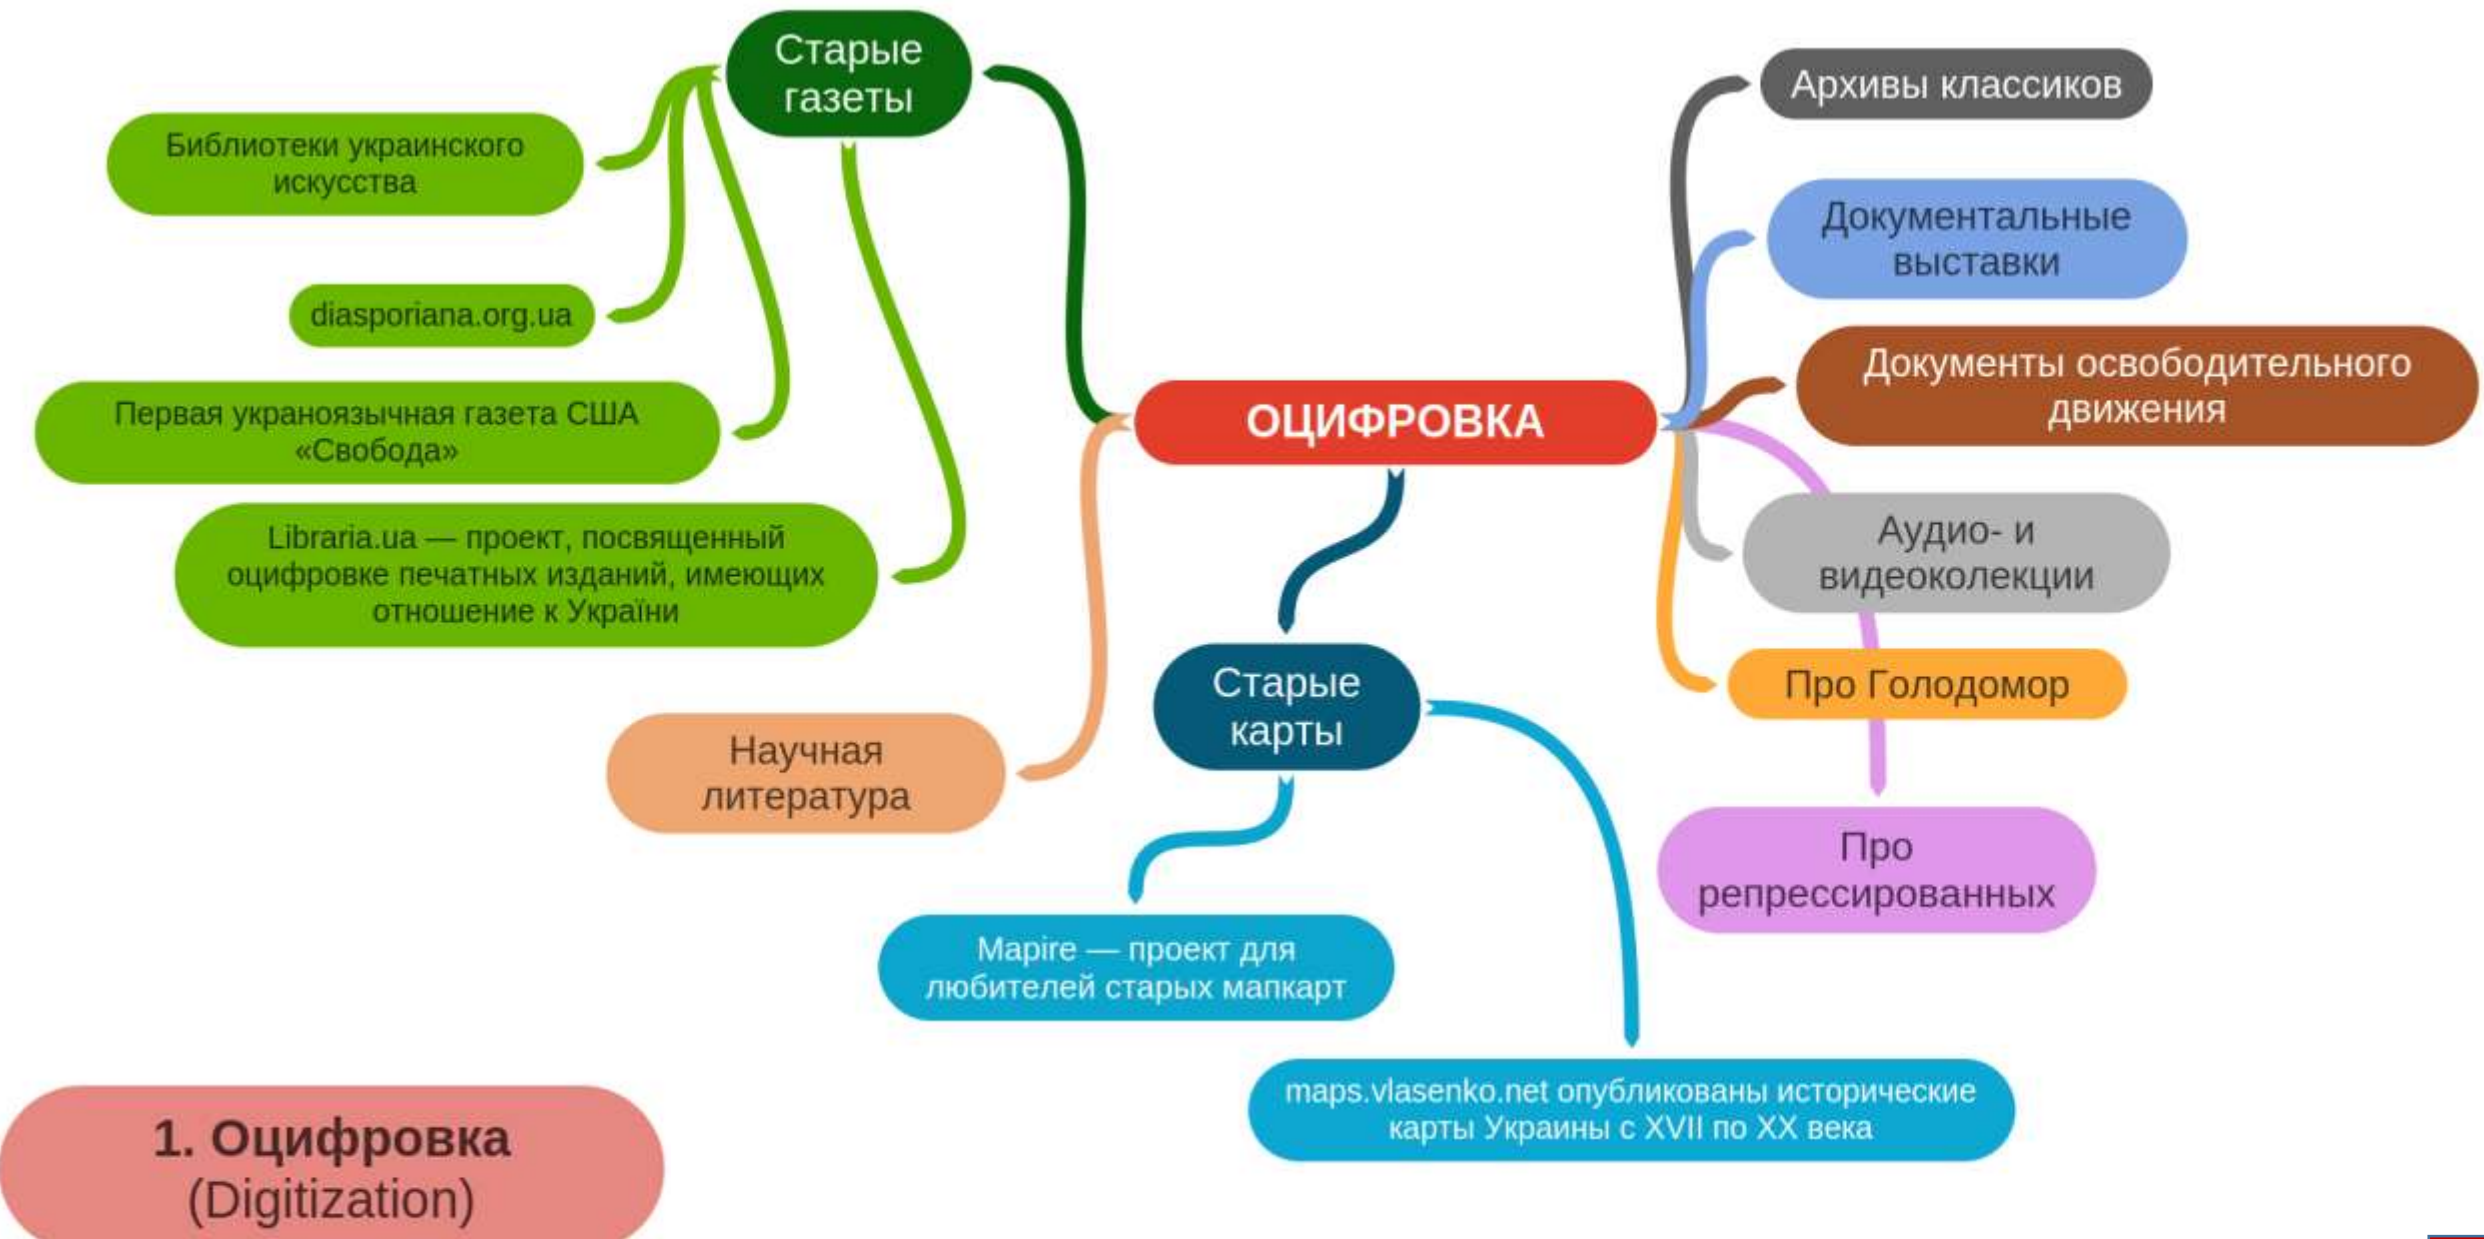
ОЦИФРОВКА

Старые газеты

Библиотеки украинского искусства

diasporiana.org.ua

Первая украноязычная газета США «Свобода»

Libraria.ua — проект, посвященный оцифровке печатных изданий, имеющих отношение к Україні

Научная литература

Старые карты

Mapire — проект для любителей старых мапкарт

maps.vlasenko.net опубликованы исторические карты Украины с XVII по XX века

Архивы классиков

Документальные выставки

Документы освободительного движения

Аудио- и видеоколекции

Про Голодомор

Про репрессированных

1. Оцифровка (Digitization)